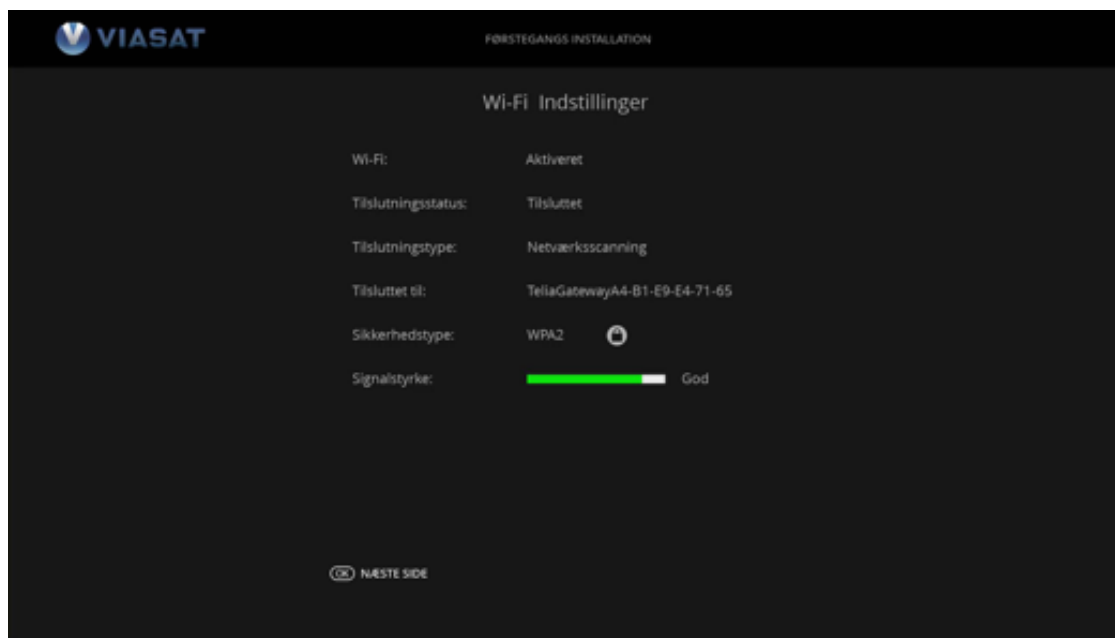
VIASAT

FØRSTEGANGS INSTALLATION

Wi-Fi Indstillinger

| | |
|---|---|
| Wi-Fi: | Aktiveret |
| Tilslutningsstatus: | Tilsluttet |
| Tilslutningstype: | Netværksscanning |
| Tilsluttet til: | TeliaGatewayA4-B1-E9-E4-71-65 |
| Sikkerhedstype: | WPA2 |
| Signalstyrke: | God |

OK NÆSTE SIDE